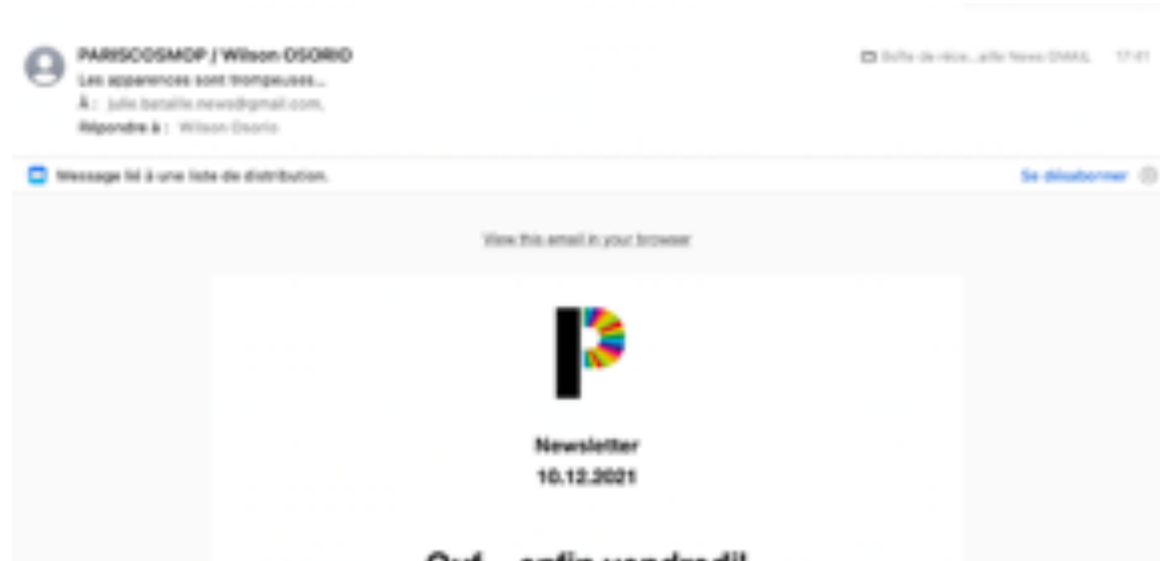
PARISCOSMOP / Wilson OSORIO
Les apparences sont trompeuses...
À : julie.bataille.news@gmail.com,
Répondre à : Wilson Osorio

Boîte de réce...ille News GMAIL 17:41

Message lié à une liste de distribution.

Se désabonner

View this email in your browser

Newsletter
10.12.2021

Ouf... enfin vendredi!